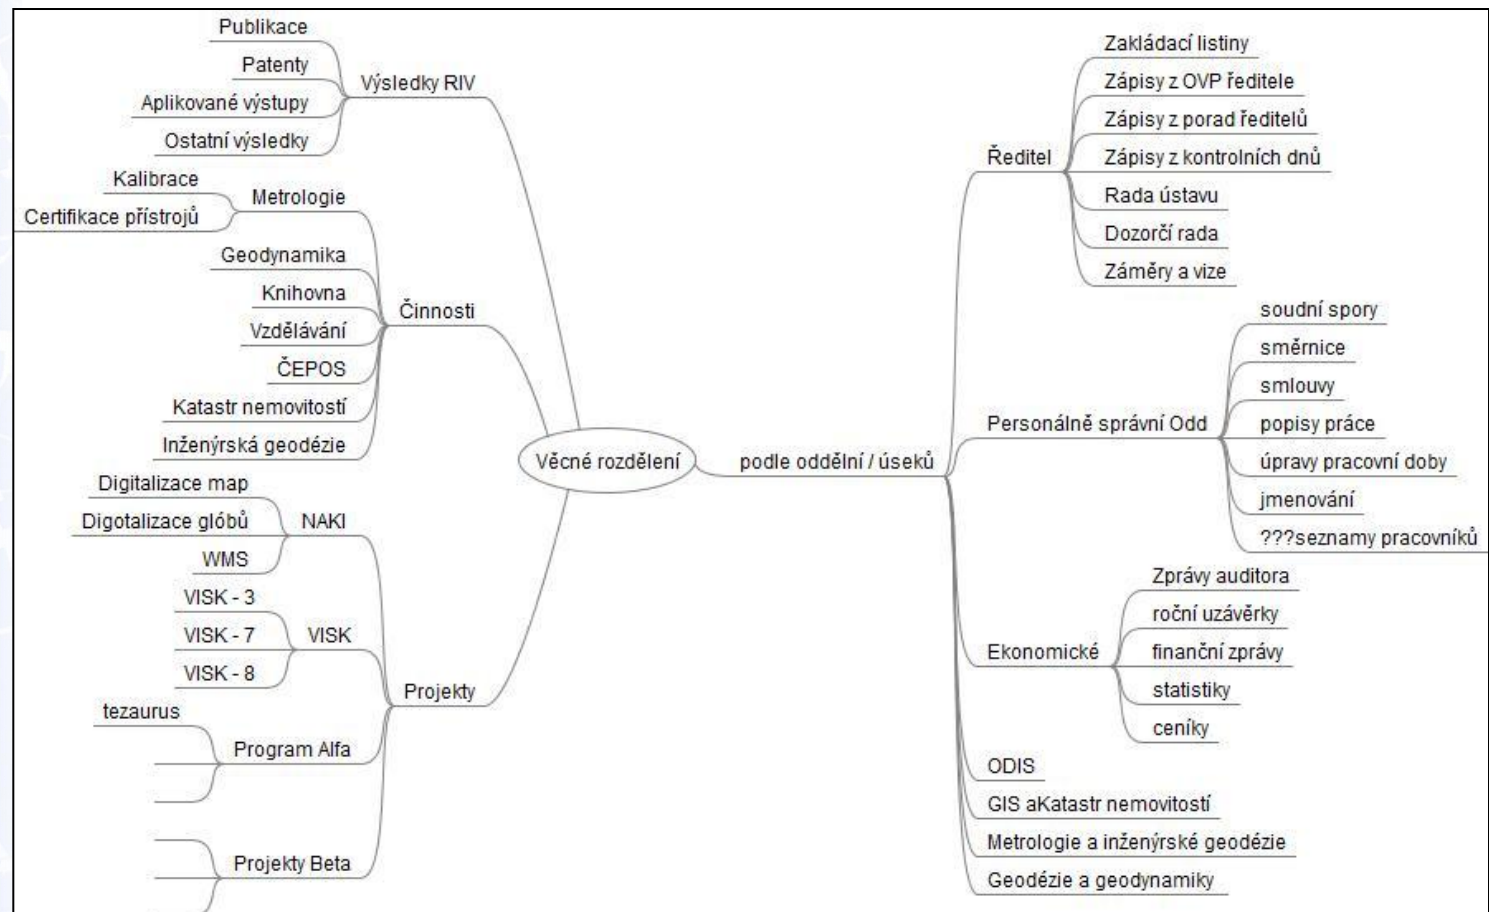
Věcné rozdělení

Výsledky RIV
Publikace
Patenty
Aplikované výstupy
Ostatní výsledky

Činnosti
Metrologie
Kalibrace
Certifikace přístrojů
Geodynamika
Knihovna
Vzdělávání
ČEPOS
Katastr nemovitostí
Inženýrská geodézie

Projekty
NAKI
Digitalizace map
Digotalizace glóbů
WMS
VISK
VISK - 3
VISK - 7
VISK - 8
Program Alfa
tezaurus
Projekty Beta

podle oddělní / úseků

Ředitel
Zakládací listiny
Zápisy z OVP ředitele
Zápisy z porad ředitelů
Zápisy z kontrolních dnů
Rada ústavu
Dozorčí rada
Záměry a vize

Personálně správní Odd
soudní spory
směrnice
smlouvy
popisy práce
úpravy pracovní doby
jmenování
???seznamy pracovníků

Ekonomické
Zprávy auditora
roční uzávěrky
finanční zprávy
statistiky
ceníky

ODIS
GIS aKatastr nemovitostí
Metrologie a inženýrské geodézie
Geodézie a geodynamiky